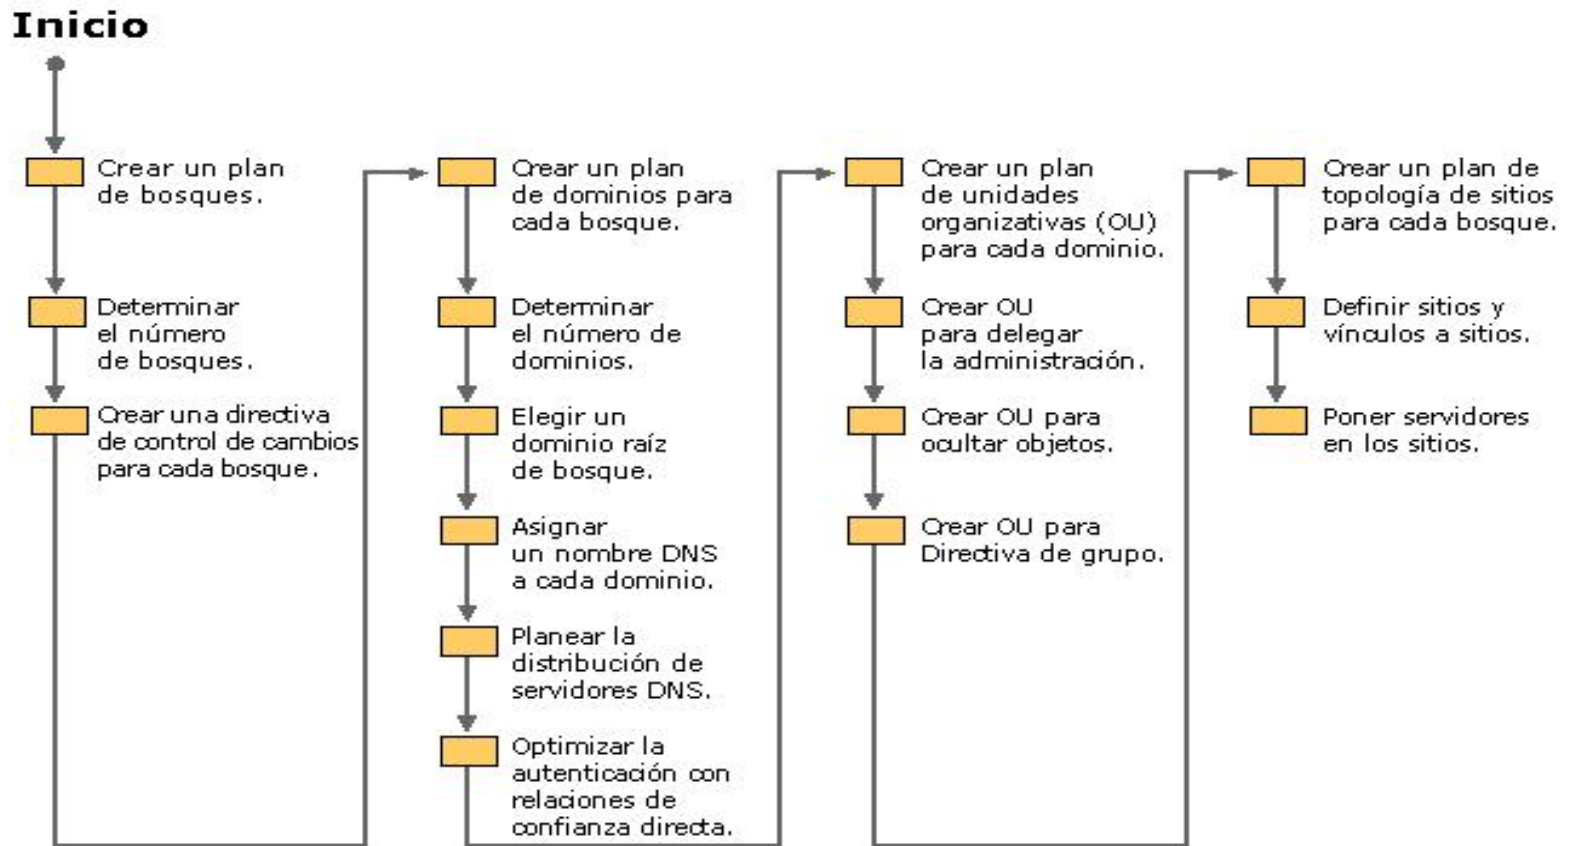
Inicio

Crear un plan de bosques.

Determinar el número de bosques.

Crear una directiva de control de cambios para cada bosque.

Crear un plan de dominios para cada bosque.

Determinar el número de dominios.

Elegir un dominio raíz de bosque.

Asignar un nombre DNS a cada dominio.

Planear la distribución de servidores DNS.

Optimizar la autenticación con relaciones de confianza directa.

Crear un plan de unidades organizativas (OU) para cada dominio.

Crear OU para delegar la administración.

Crear OU para ocultar objetos.

Crear OU para Directiva de grupo.

Crear un plan de topología de sitios para cada bosque.

Definir sitios y vínculos a sitios.

Poner servidores en los sitios.